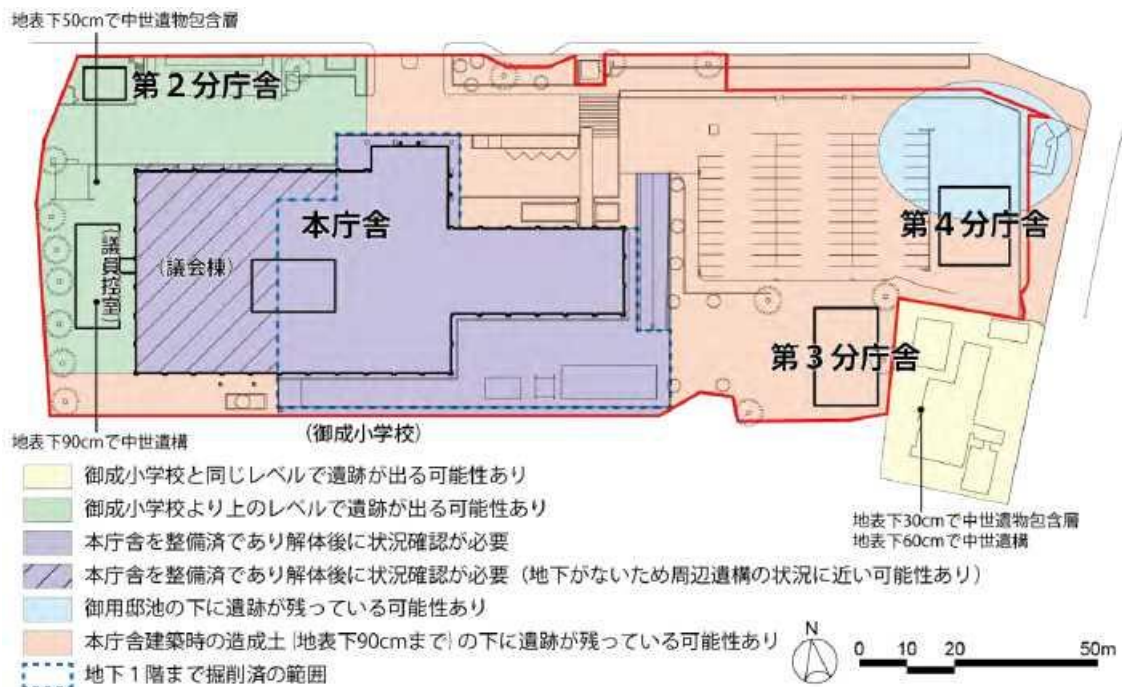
地表下50cmで中世遺物包含層

第２分庁舎

本庁舎

（議会棟）

議員控室

第４分庁舎

第３分庁舎

地表下90cmで中世遺構

（御成小学校）

御成小学校と同じレベルで遺跡が出る可能性あり

御成小学校より上のレベルで遺跡が出る可能性あり

本庁舎を整備済であり解体後に状況確認が必要

本庁舎を整備済であり解体後に状況確認が必要（地下がないため周辺遺構の状況に近い可能性あり）

御用邸池の下に遺跡が残っている可能性あり

本庁舎建築時の造成土（地表下90cmまで）の下に遺跡が残っている可能性あり

地下１階まで掘削済の範囲

地表下30cmで中世遺物包含層
地表下60cmで中世遺構

N

0　10　20　50m